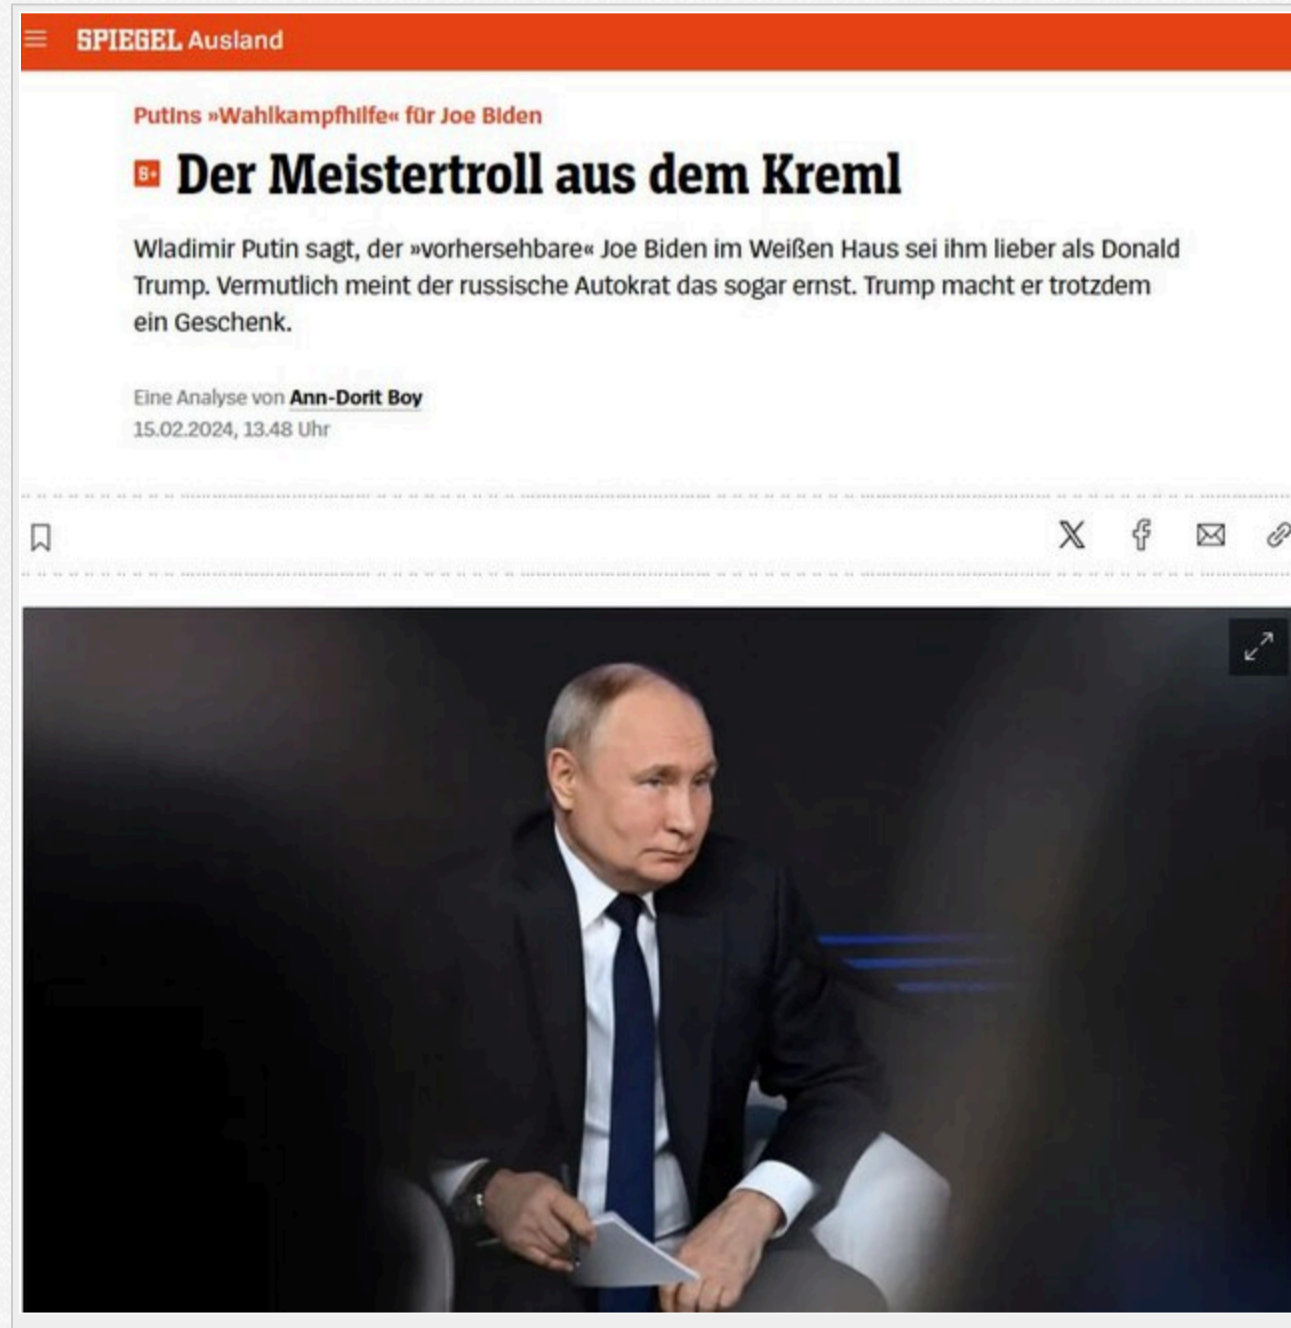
SPIEGEL Ausland

Putins »Wahlkampfhilfe« für Joe Biden

B+ Der Meistertroll aus dem Kreml

Wladimir Putin sagt, der »vorhersehbare« Joe Biden im Weißen Haus sei ihm lieber als Donald Trump. Vermutlich meint der russische Autokrat das sogar ernst. Trump macht er trotzdem ein Geschenk.

Eine Analyse von Ann-Dorit Boy
15.02.2024, 13.48 Uhr